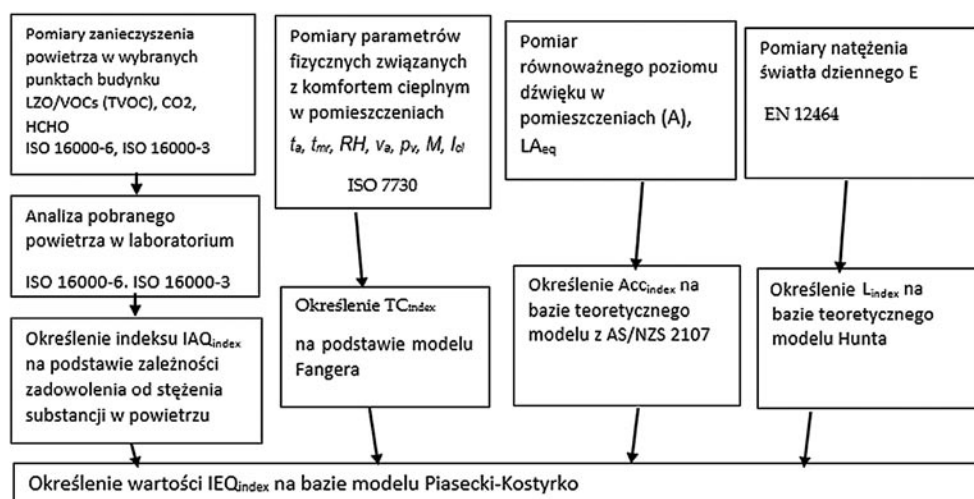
Pomiary zanieczyszenia powietrza w wybranych punktach budynku LZO/VOCs (TVOC), CO2, HCHO ISO 16000-6, ISO 16000-3

Analiza pobranego powietrza w laboratorium

ISO 16000-6. ISO 16000-3

Określenie indeksu IAQ$_{index}$ na podstawie zależności zadowolenia od stężenia substancji w powietrzu

Pomiary parametrów fizycznych związanych z komfortem cieplnym w pomieszczeniach

$t_a$, $t_{mr}$, $RH$, $v_a$, $p_v$, $M$, $I_{cl}$

ISO 7730

Określenie TC$_{index}$

na podstawie modelu Fangera

Pomiar równoważnego poziomu dźwięku w pomieszczeniach (A), LA$_{eq}$

Określenie Acc$_{index}$ na bazie teoretycznego modelu z AS/NZS 2107

Pomiary natężenia światła dziennego E

EN 12464

Określenie L$_{index}$ na bazie teoretycznego modelu Hunta

Określenie wartości IEQ$_{index}$ na bazie modelu Piasecki-Kostyrko